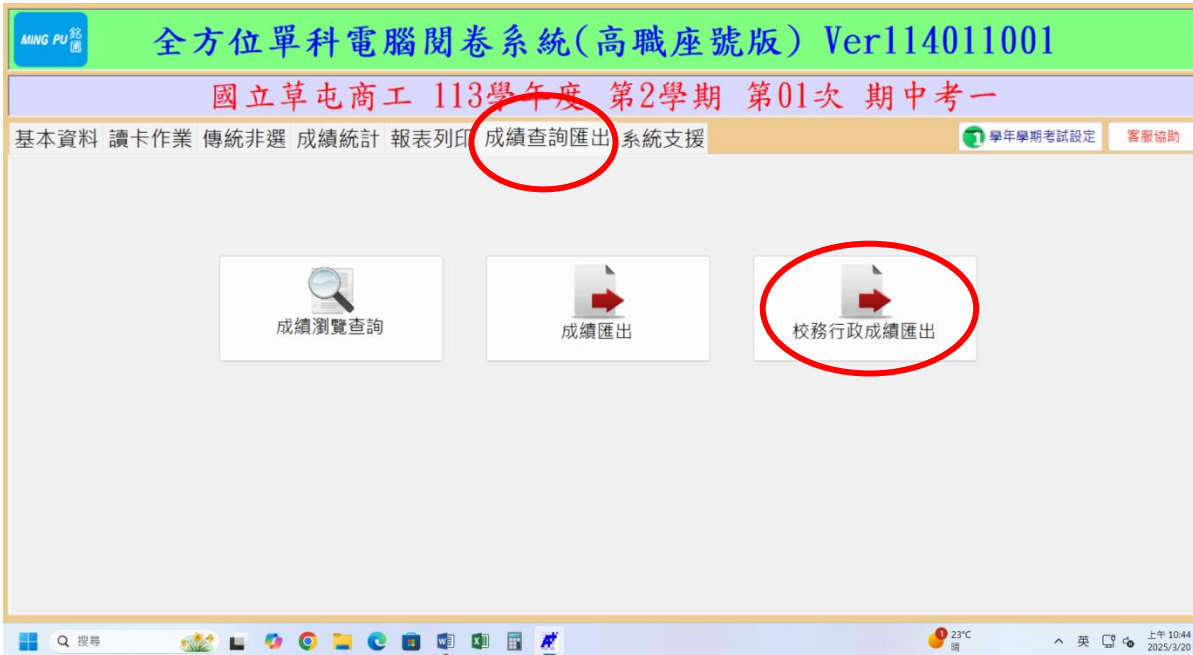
MING PU 銘圃

全方位單科電腦閱卷系統(高職座號版) Ver114011001

國立草屯商工 113學年度 第2學期 第01次 期中考一

基本資料 讀卡作業 傳統非選 成績統計 報表列印 成績查詢匯出 系統支援

學年學期考試設定 客服協助

成績瀏覽查詢

成績匯出

校務行政成績匯出

搜尋

23°C 晴

英

上午 10:44
2025/3/20